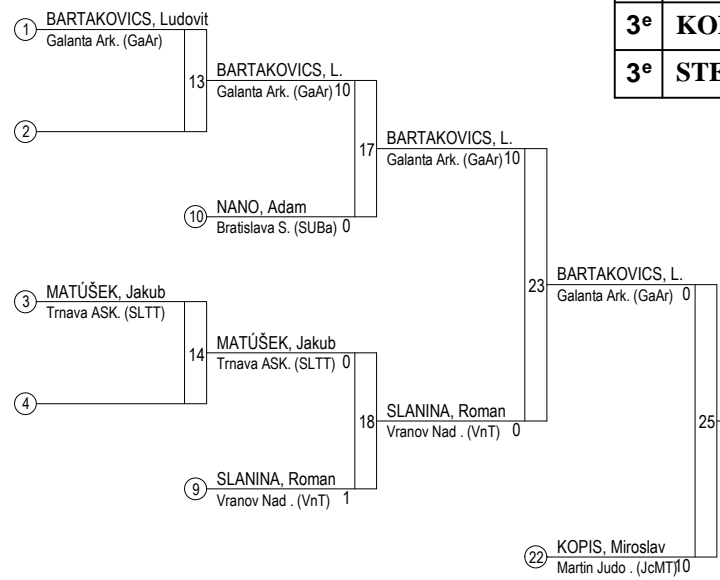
| 3e | KO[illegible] |
|---|---|
| 3e | STE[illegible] |

1 BARTAKOVICS, Ludovit
Galanta Ark. (GaAr)

13

2

BARTAKOVICS, L.
Galanta Ark. (GaAr) 10

17

10 NANO, Adam
Bratislava S. (SUBa) 0

BARTAKOVICS, L.
Galanta Ark. (GaAr) 10

3 MATÚŠEK, Jakub
Trnava ASK. (SLTT)

14

4

MATÚŠEK, Jakub
Trnava ASK. (SLTT) 0

18

9 SLANINA, Roman
Vranov Nad . (VnT) 1

SLANINA, Roman
Vranov Nad . (VnT) 0

23

BARTAKOVICS, L.
Galanta Ark. (GaAr) 0

25

22 KOPIS, Miroslav
Martin Judo . (JcMT) 10